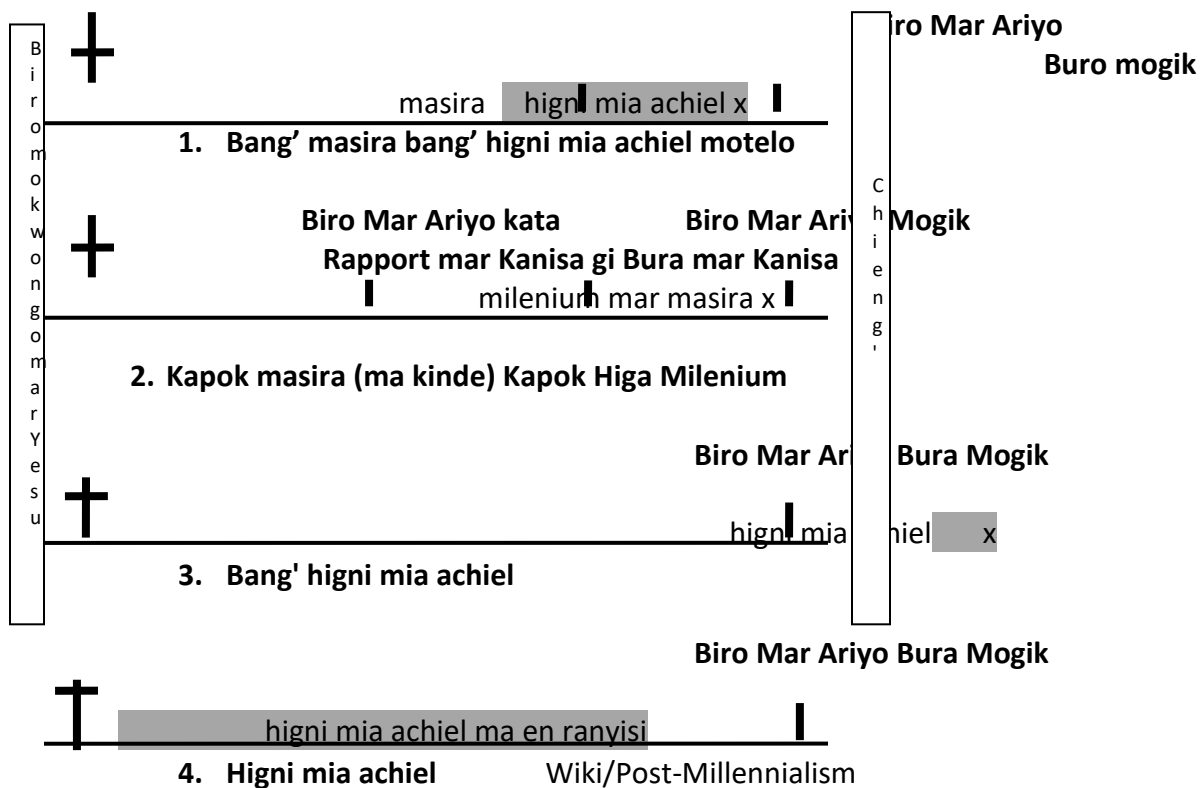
B i r o m o k w o n g o m a r Y e s u

iro Mar Ariyo

Buro mogik

masira higni mia achiel x

1. Bang' masira bang' higni mia achiel motelo

C h i e n g '

Biro Mar Ariyo kata Biro Mar Ari Mogik

Rapport mar Kanisa gi Bura mar Kanisa

milenium mar masira x

2. Kapok masira (ma kinde) Kapok Higa Milenium

Biro Mar Ari Bura Mogik

higni mia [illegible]hiel x

3. Bang' higni mia achiel

Biro Mar Ariyo Bura Mogik

higni mia achiel ma en ranyisi

4. Higni mia achiel Wiki/Post-Millennialism